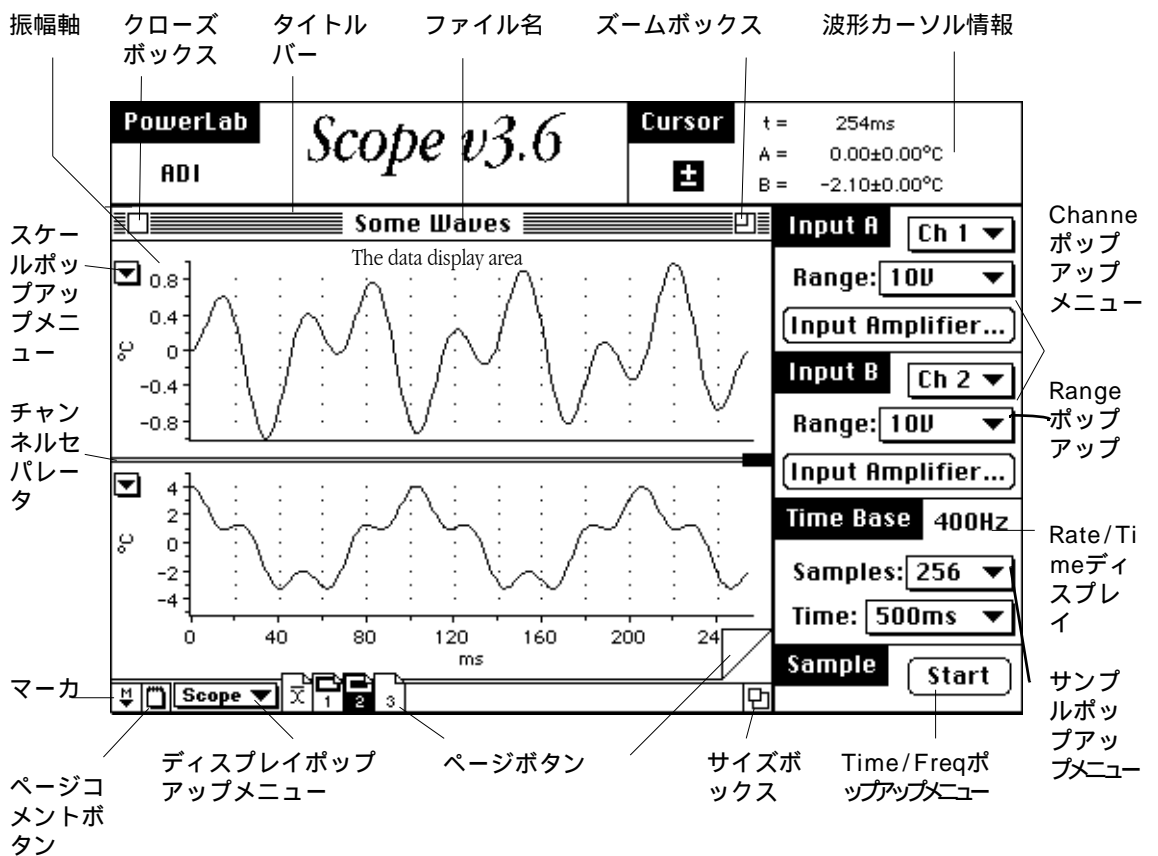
振幅軸

クローズボックス

タイトルバー

ファイル名

ズームボックス

波形カーソル情報

PowerLab

ADI

Scope v3.6

Cursor

±

t = 254ms

A = 0.00±0.00°C

B = -2.10±0.00°C

Some Waves

The data display area

スケールポップアップメニュー

0.8
0.4
0
-0.4
-0.8

°C

チャンネルセパレータ

4
2
0
-2
-4

°C

0 40 80 120 160 200 24

ms

Input A

Ch 1

Range: 10V

Input Amplifier...

Input B

Ch 2

Range: 10V

Input Amplifier...

Time Base 400Hz

Samples: 256

Time: 500ms

Sample

Start

Channeポップアップメニュー

Rangeポップアップ

Rate/Timeディスプレイ

サンプルポップアップメニュー

マーカ

M

Scope

1 2 3

ページコメントボタン

ディスプレイポップアップメニュー

ページボタン

サイズボックス

Time/Freqポップアップメニュー